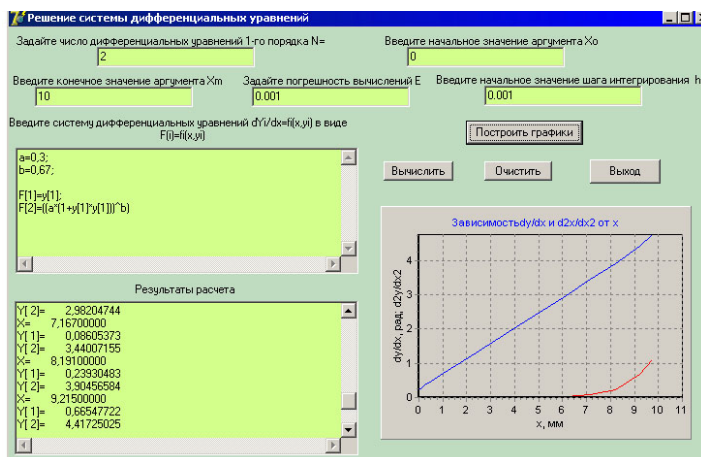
Решение системы дифференциальных уравнений

Задайте число дифференциальных уравнений 1-го порядка N=
2

Введите начальное значение аргумента Xo
0

Введите конечное значение аргумента Xm
10

Задайте погрешность вычислений E
0.001

Введите начальное значение шага интегрирования h
0.001

Введите систему дифференциальных уравнений dYi/dx=fi(x,yi) в виде F(i)=fi(x,yi)

Построить графики

a=0,3;
b=0,67;

F[1]=y[1];
F[2]=((a*(1+y[1]*y[1]))^b)

Вычислить
Очистить
Выход

Результаты расчета

Y[ 2]= 2,98204744
X= 7,16700000
Y[ 1]= 0,08605373
Y[ 2]= 3,44007155
X= 8,19100000
Y[ 1]= 0,23930483
Y[ 2]= 3,90456584
X= 9,21500000
Y[ 1]= 0,66547722
Y[ 2]= 4,41725025

Зависимостьdy/dx и d2x/dx2 от x

dy/dx, рад; d2y/dx2

x, мм

0 1 2 3 4 5 6 7 8 9 10 11
0 1 2 3 4